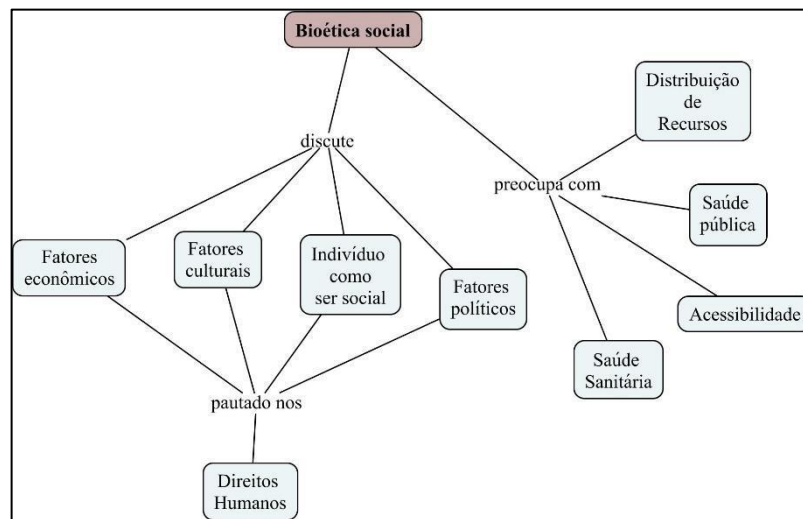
Bioética social

discute

preocupa com

Distribuição de Recursos

Saúde pública

Acessibilidade

Saúde Sanitária

Fatores econômicos

Fatores culturais

Indivíduo como ser social

Fatores políticos

pautado nos

Direitos Humanos